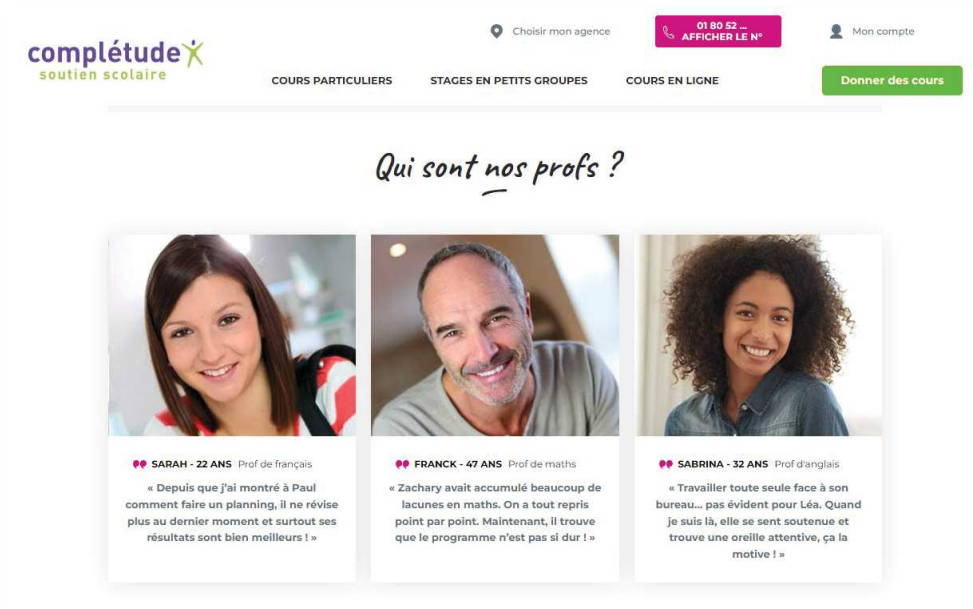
complétude
soutien scolaire

Choisir mon agence

01 80 52 ...
AFFICHER LE N°

Mon compte

COURS PARTICULIERS

STAGES EN PETITS GROUPES

COURS EN LIGNE

Donner des cours

Qui sont nos profs ?

SARAH - 22 ANS Prof de français

« Depuis que j'ai montré à Paul comment faire un planning, il ne révise plus au dernier moment et surtout ses résultats sont bien meilleurs ! »

FRANCK - 47 ANS Prof de maths

« Zachary avait accumulé beaucoup de lacunes en maths. On a tout repris point par point. Maintenant, il trouve que le programme n'est pas si dur ! »

SABRINA - 32 ANS Prof d'anglais

« Travailler toute seule face à son bureau... pas évident pour Léa. Quand je suis là, elle se sent soutenue et trouve une oreille attentive, ça la motive ! »